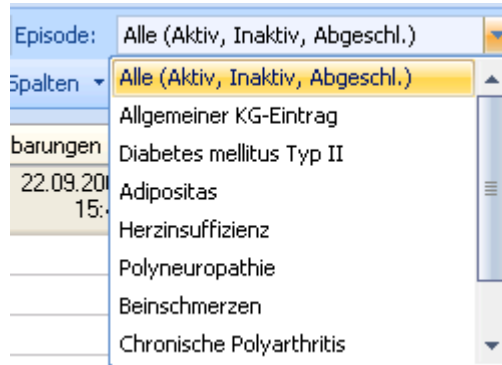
Episode: Alle (Aktiv, Inaktiv, Abgeschl.)

Spalten

barungen

22.09.20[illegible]
15:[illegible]

Alle (Aktiv, Inaktiv, Abgeschl.)
Allgemeiner KG-Eintrag
Diabetes mellitus Typ II
Adipositas
Herzinsuffizienz
Polyneuropathie
Beinschmerzen
Chronische Polyarthritis